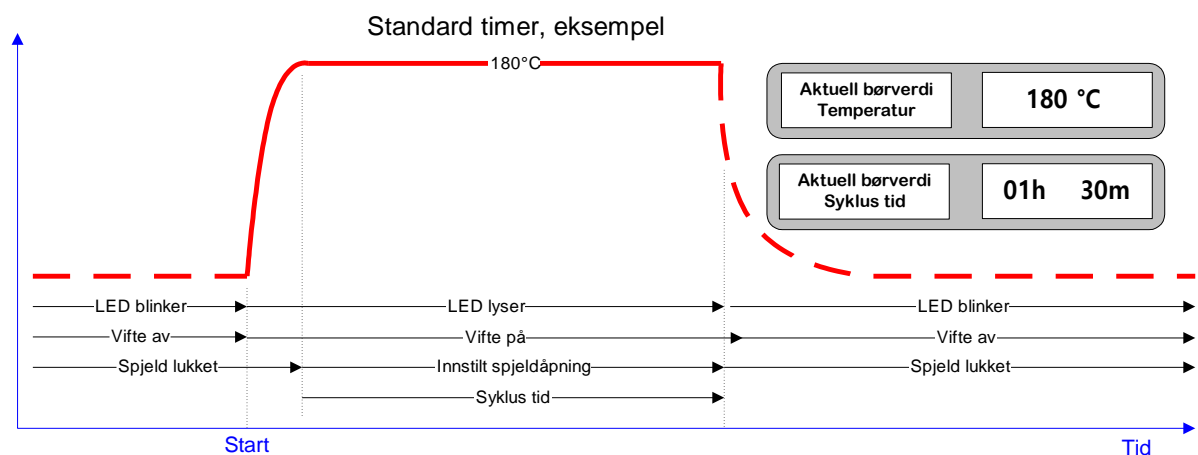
Standard timer, eksempel

180°C

| Aktuell børverdi Temperatur | 180 °C |
|---|---|
| Aktuell børverdi Syklus tid | 01h 30m |

LED blinker
LED lyser
LED blinker
Vifte av
Vifte på
Vifte av
Spjeld lukket
Innstilt spjeldåpning
Spjeld lukket
Syklus tid

Start
Tid